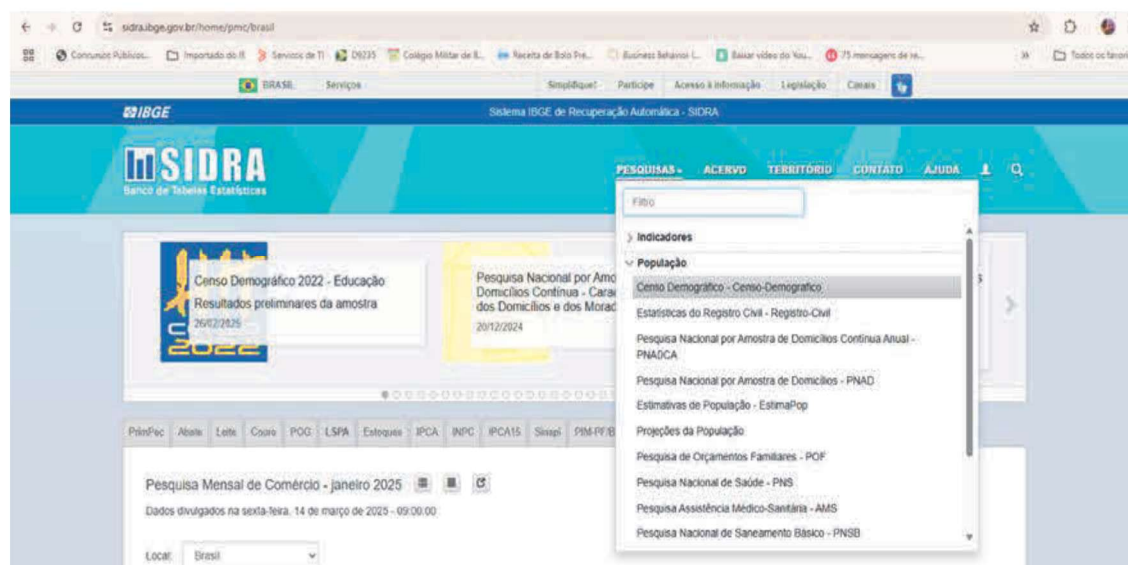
sidra.ibge.gov.br/home/pmc/brasil

Concursos Públicos... Importado do IE Serviços de TI D9235 Colégio Militar de B... Receita de Bolo Pre... Business Behavior I... Baixar vídeo do You... 75 mensagens de re... Todos os favoritos

BRASIL Serviços Simplifique! Participe Acesso à informação Legislação Canais

IBGE Sistema IBGE de Recuperação Automática - SIDRA

SIDRA
Banco de Tabelas Estatísticas

PESQUISAS ACERVO TERRITÓRIO CONTATO AJUDA

Filtro

Indicadores

População

Censo Demográfico - Censo-Demografico

Estatísticas do Registro Civil - Registro-Civil

Pesquisa Nacional por Amostra de Domicílios Contínua Anual - PNADCA

Pesquisa Nacional por Amostra de Domicílios - PNAD

Estimativas de População - EstimaPop

Projeções da População

Pesquisa de Orçamentos Familiares - POF

Pesquisa Nacional de Saúde - PNS

Pesquisa Assistência Médico-Sanitária - AMS

Pesquisa Nacional de Saneamento Básico - PNSB

Censo Demográfico 2022 - Educação
Resultados preliminares da amostra
26/02/2025

2022

Pesquisa Nacional por Amo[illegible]
Domicílios Contínua - Cara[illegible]
dos Domicílios e dos Morad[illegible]
20/12/2024

PrimPec Abate Leite Couro POG LSPA Estoques IPCA INPC IPCA15 Sinapi PIM-PF/B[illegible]

Pesquisa Mensal de Comércio - janeiro 2025
Dados divulgados na sexta-feira, 14 de março de 2025 - 09:00:00

Local: Brasil